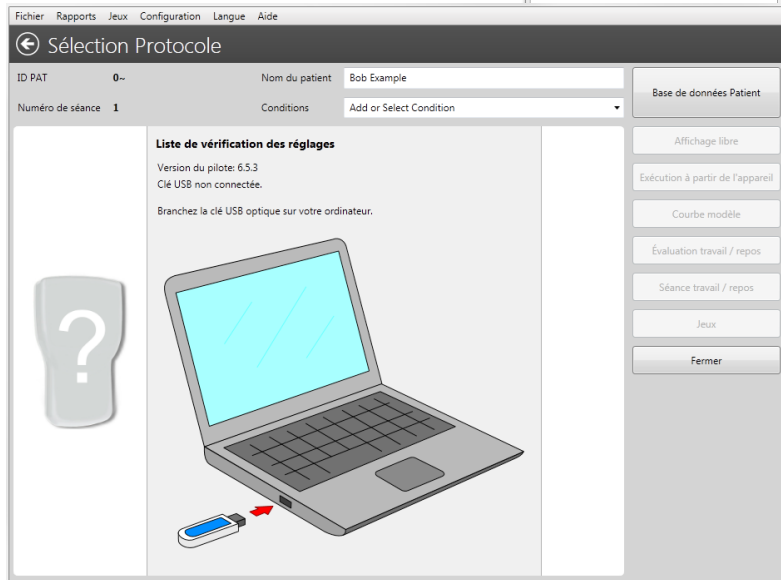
Fichier Rapports Jeux Configuration Langue Aide

Sélection Protocole

ID PAT 0~

Nom du patient Bob Example

Numéro de séance 1

Conditions Add or Select Condition

Base de données Patient

Liste de vérification des réglages

Version du pilote: 6.5.3
Clé USB non connectée.

Branchez la clé USB optique sur votre ordinateur.

?

Affichage libre

Exécution à partir de l'appareil

Courbe modèle

Évaluation travail / repos

Séance travail / repos

Jeux

Fermer